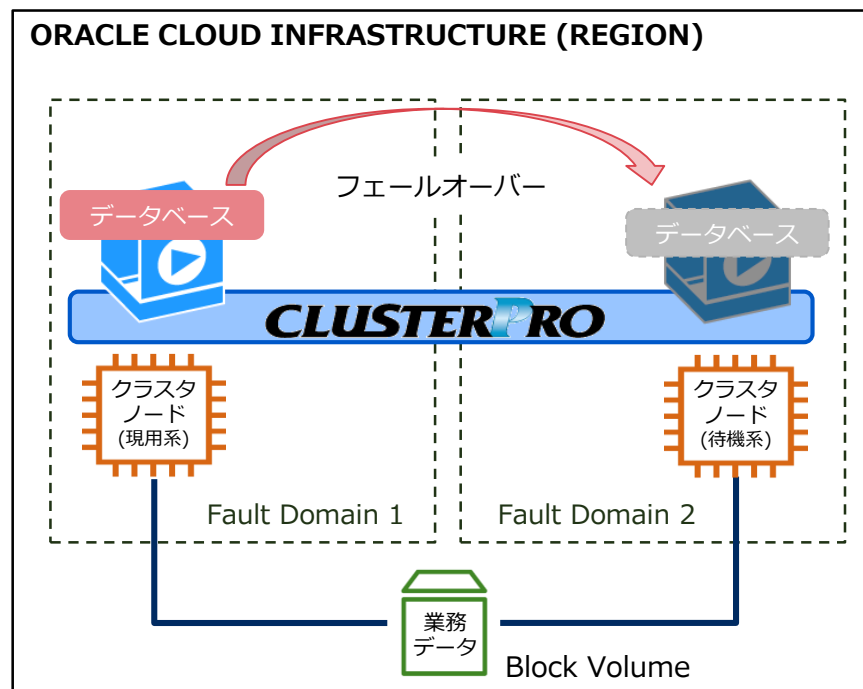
ORACLE CLOUD INFRASTRUCTURE (REGION)

フェールオーバー

データベース

データベース

CLUSTERPRO

クラスタノード(現用系)

クラスタノード(待機系)

Fault Domain 1

Fault Domain 2

業務データ

Block Volume